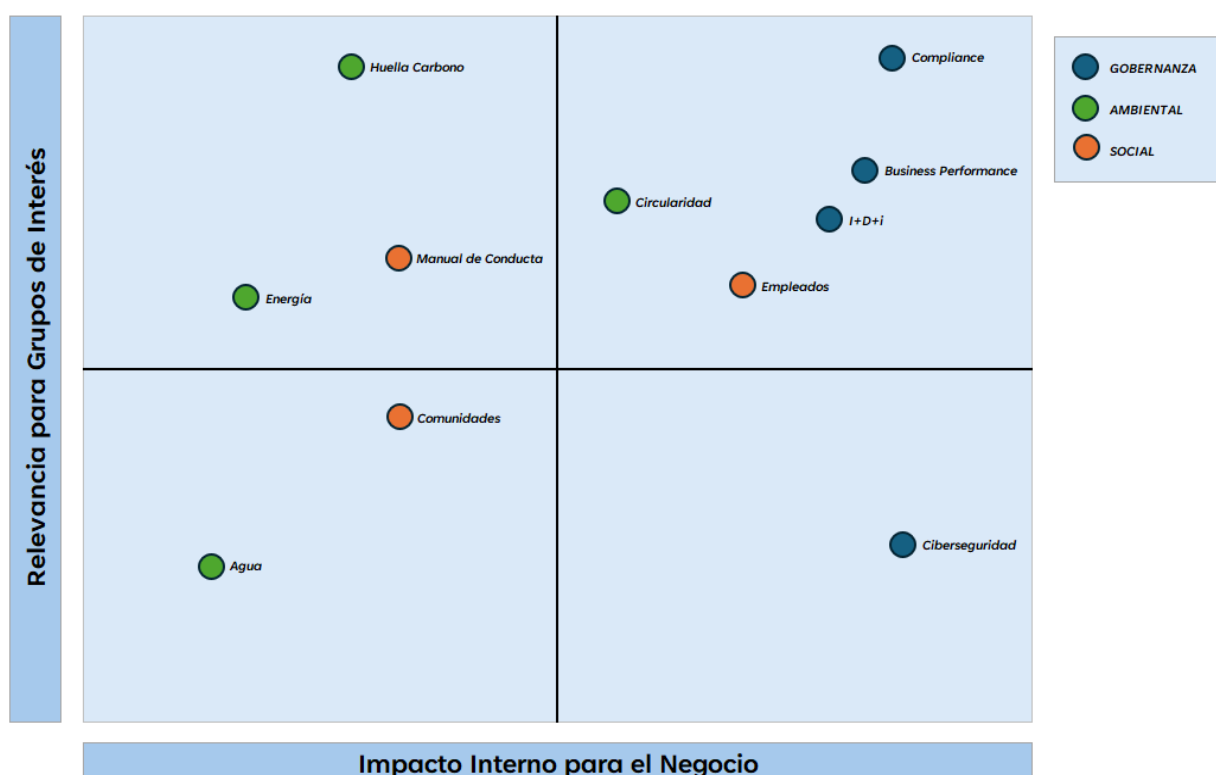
Relevancia para Grupos de Interés

Huella Carbono
Compliance
Business Performance
Circularidad
I+D+i
Manual de Conducta
Empleados
Energía
Comunidades
Ciberseguridad
Agua

GOBERNANZA
AMBIENTAL
SOCIAL

Impacto Interno para el Negocio